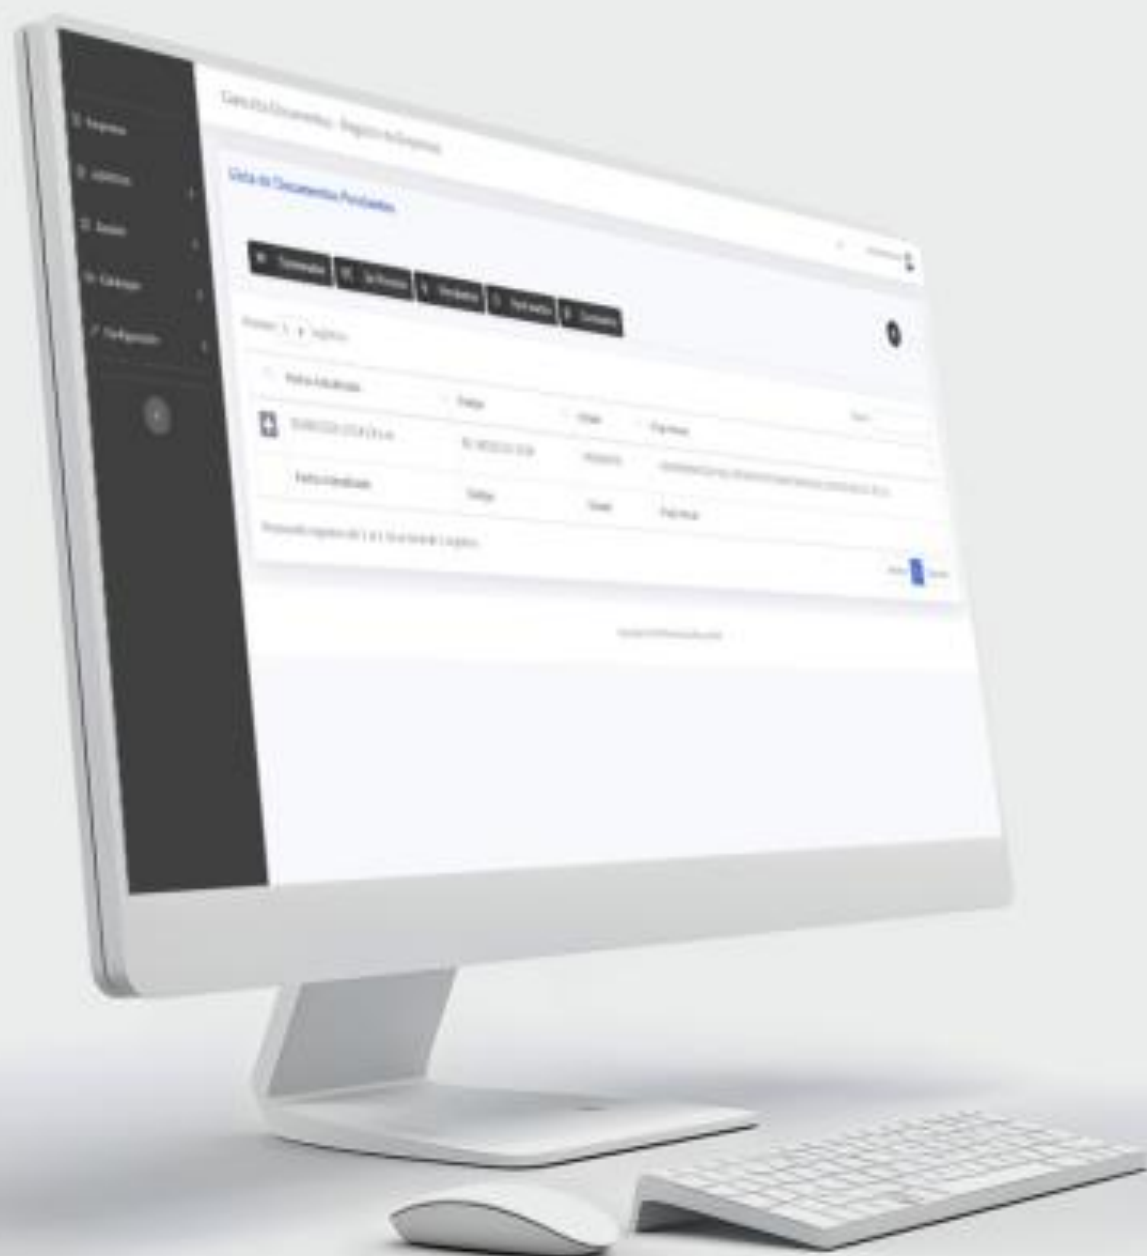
Empresas
Jurídico
Relatórios
Cadastros
Configuração

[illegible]

Lista de Documentos Pendentes

Exportar | Em Processo | Pendentes | Verificados | Concluídos

Mostrar 5 registros

| Data Atualizado | Código | Status | Pagamento |
|---|---|---|---|
| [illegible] | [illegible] | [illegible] | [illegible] |
| Data Atualizado | Código | Status | Pagamento |

Mostrando registros de 1 a 1 de um total de 1 registros

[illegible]